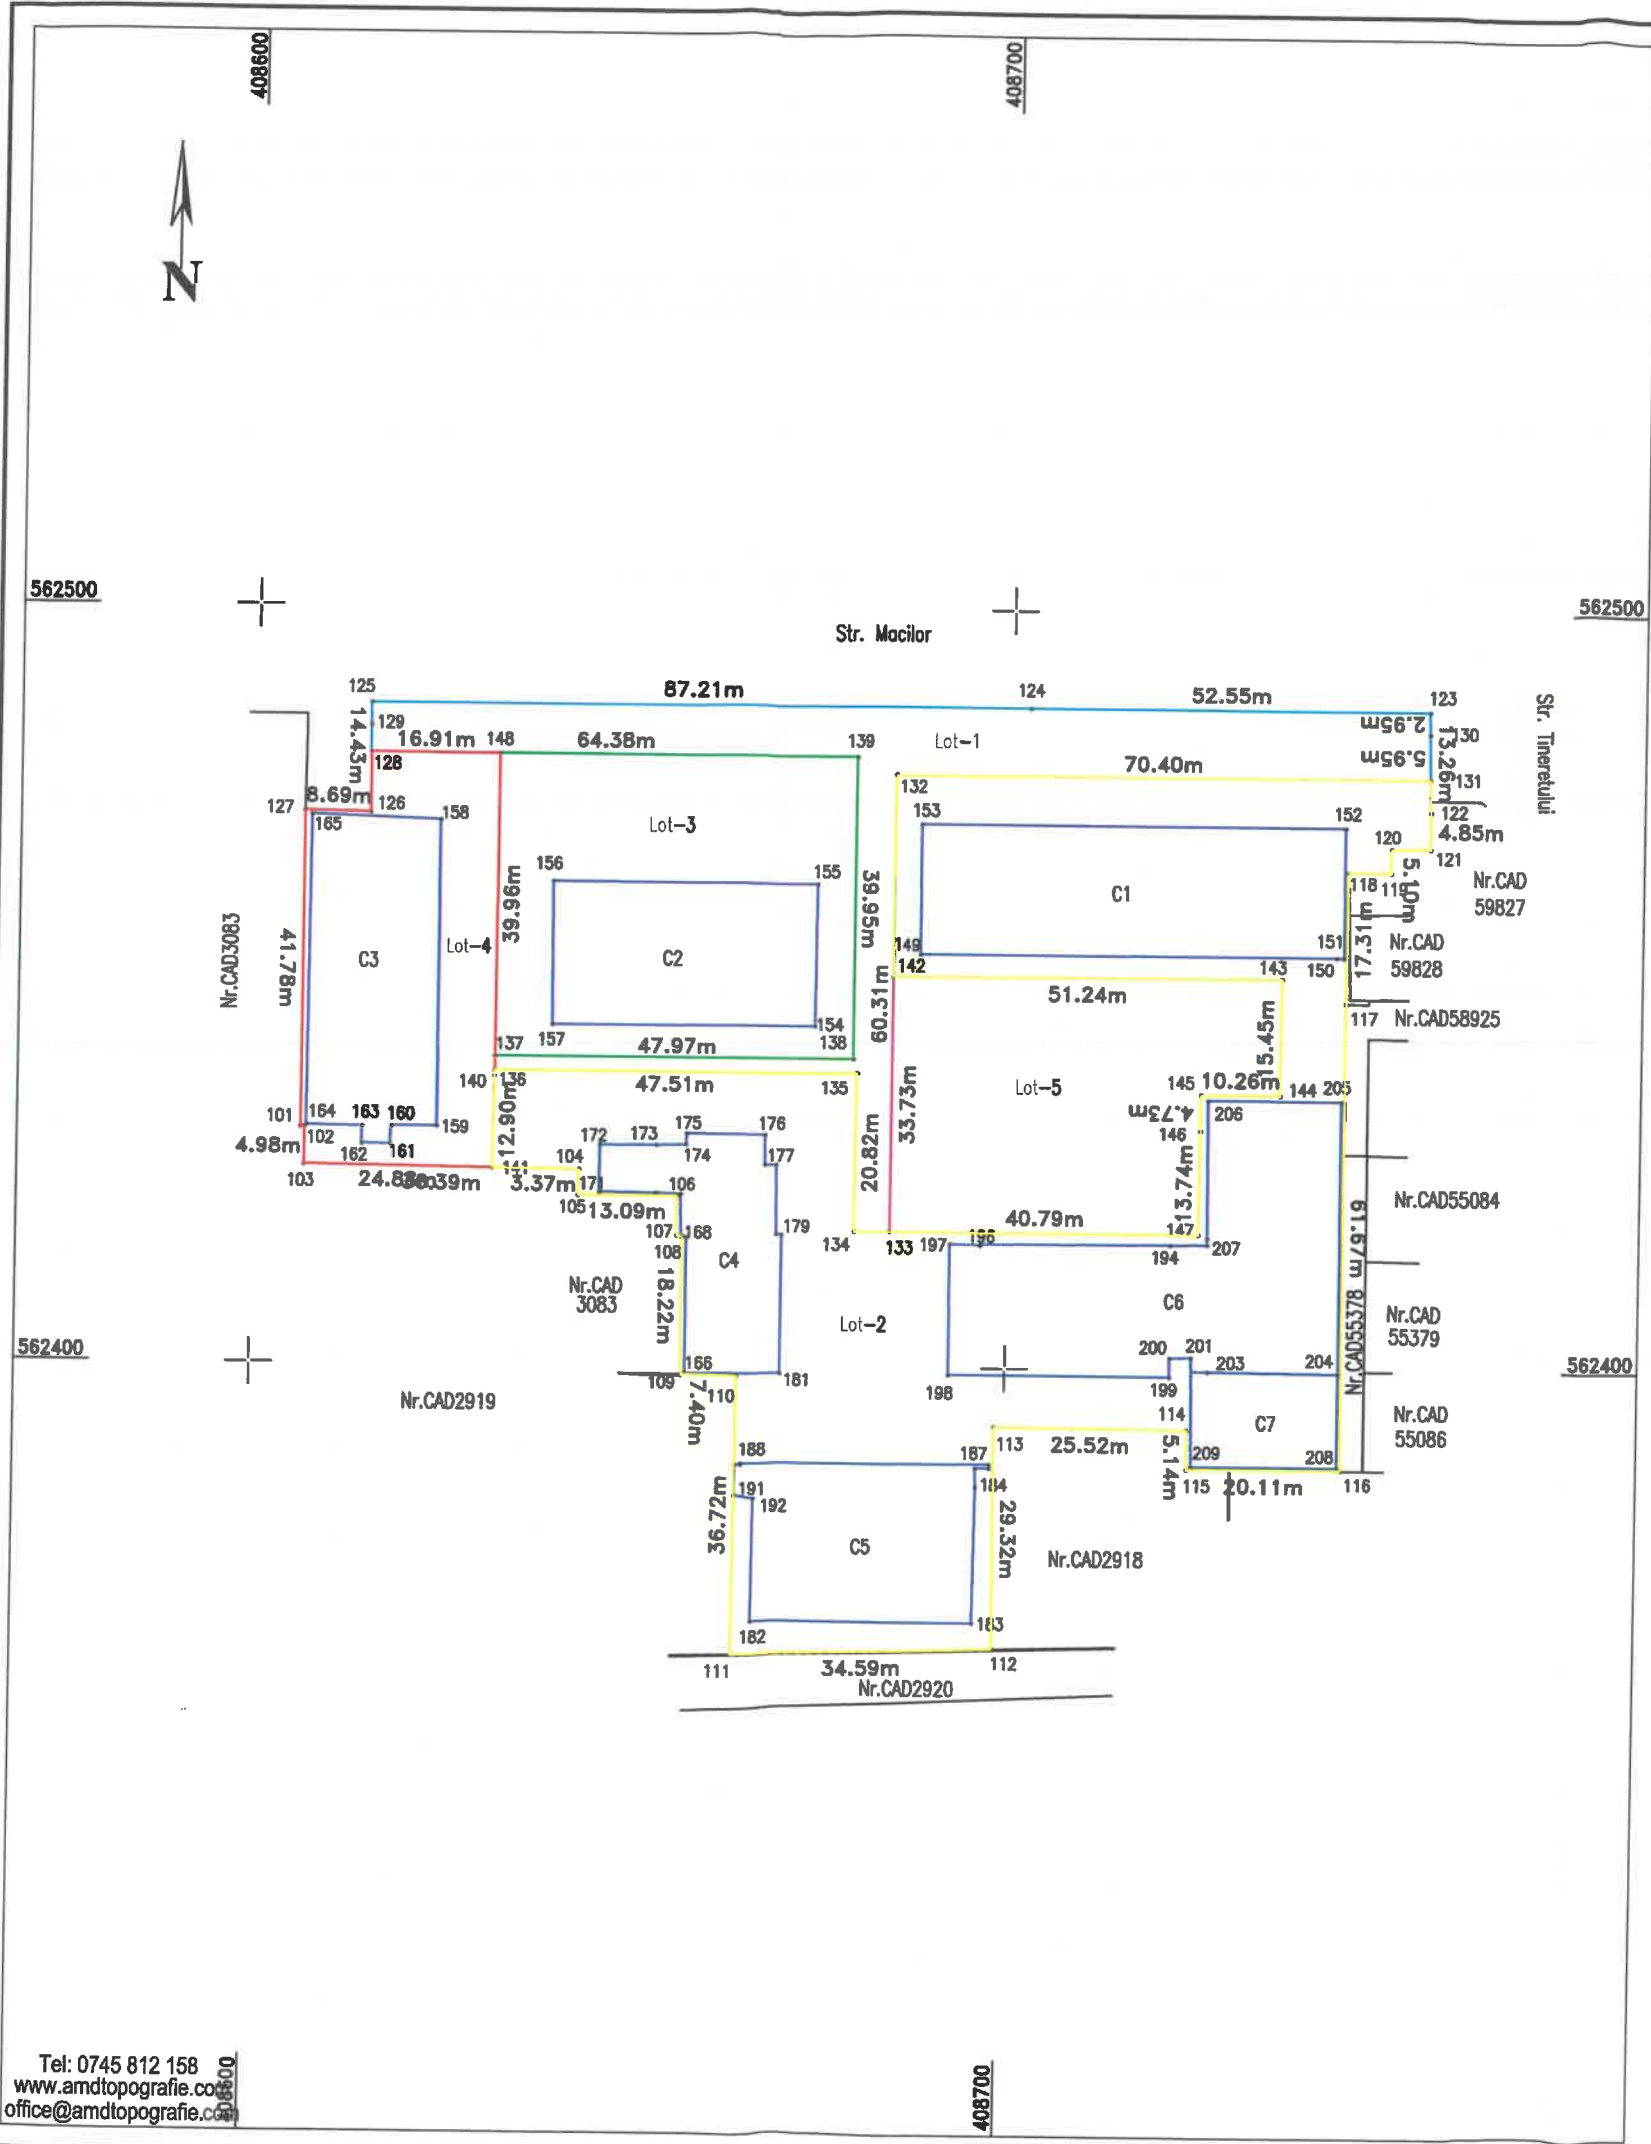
408600
408700
N
562500
562500
Str. Macilor
Str. Tineretului
125
87.21m
124
52.55m
123
129
14.43m
16.91m
148
64.38m
139
Lot-1
2.95m
130
5.95m
13.26m
131
70.40m
128
132
8.69m
127
126
158
165
153
152
122
4.85m
120
121
Lot-3
156
155
39.96m
39.95m
C1
5.10m
118
119
Nr.CAD 59827
41.78m
Nr.CAD3083
C3
Lot-4
C2
149
142
151
17.31m
Nr.CAD 59828
143
150
51.24m
60.31m
154
138
117
Nr.CAD58925
137
157
47.97m
15.45m
140
136
47.51m
135
33.73m
Lot-5
145
10.26m
144
205
101
164
163
160
159
4.73m
206
4.98m
102
162
161
12.90m
172
173
175
176
146
103
24.88m
26.39m
141
3.37m
104
171
174
177
20.82m
13.74m
105
13.09m
106
40.79m
Nr.CAD55084
107
168
179
134
133
197
196
147
207
108
C4
194
61.67m
Nr.CAD 3083
18.22m
Lot-2
C6
Nr.CAD 55379
562400
562400
166
200
201
203
204
Nr.CAD55378
109
110
181
198
199
Nr.CAD2919
7.40m
114
C7
Nr.CAD 55086
188
187
113
25.52m
5.14m
209
208
184
191
192
115
20.11m
116
36.72m
C5
29.32m
Nr.CAD2918
183
182
111
34.59m
112
Nr.CAD2920
Tel: 0745 812 158
www.amdtopografie.co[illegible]
office@amdtopografie.c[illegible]
408600
408700